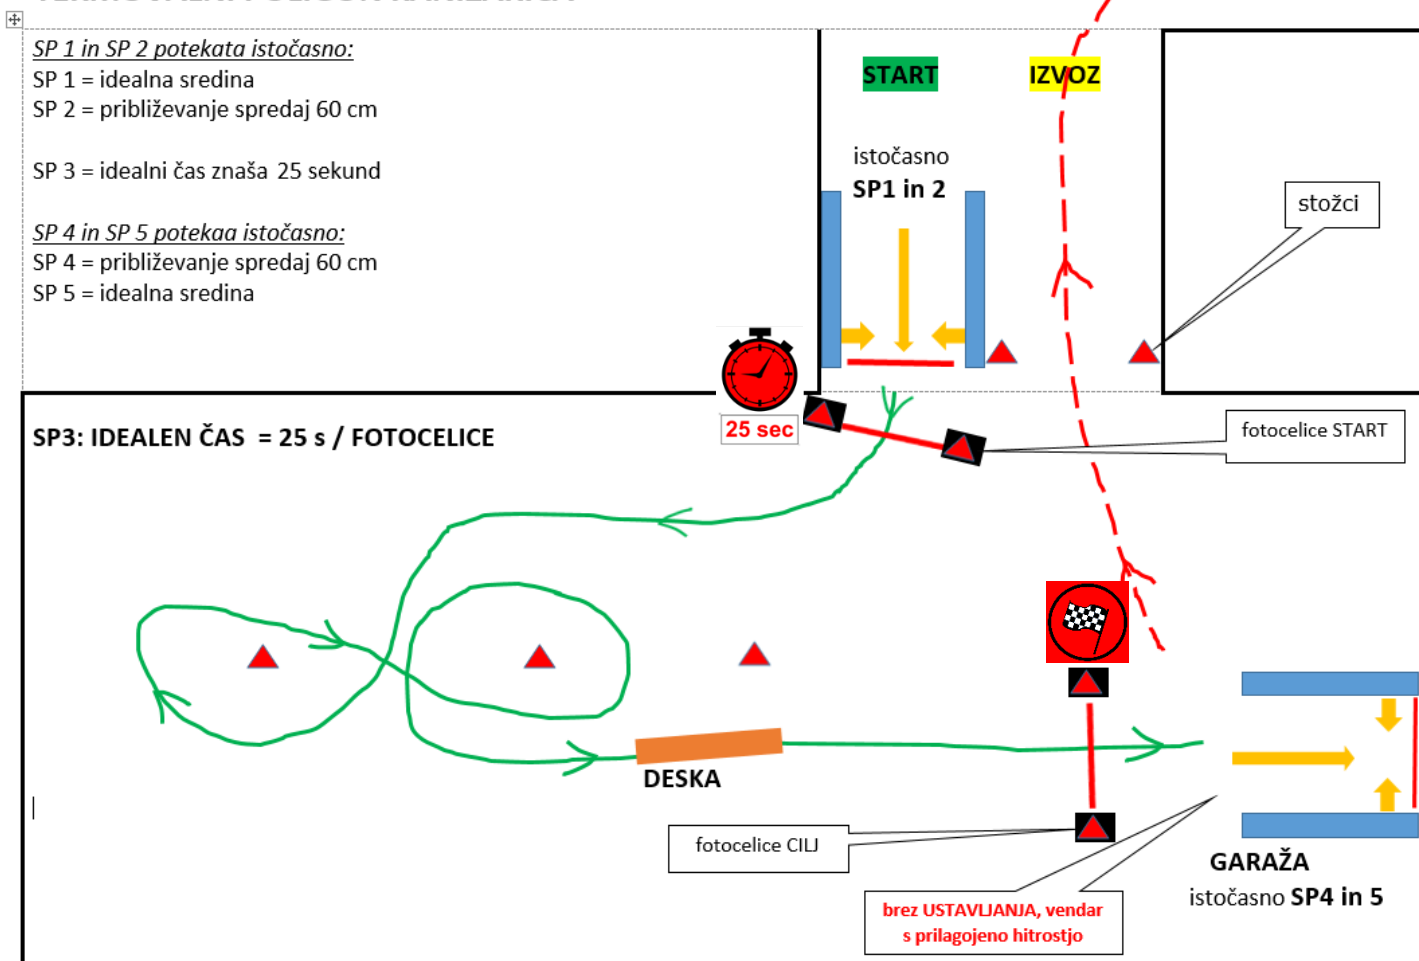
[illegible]

SP 1 in SP 2 potekata istočasno:
SP 1 = idealna sredina
SP 2 = približevanje spredaj 60 cm

SP 3 = idealni čas znaša 25 sekund

SP 4 in SP 5 potekaa istočasno:
SP 4 = približevanje spredaj 60 cm
SP 5 = idealna sredina

START

IZVOZ

istočasno
SP1 in 2

stožci

25 sec

SP3: IDEALEN ČAS = 25 s / FOTOCELICE

fotocelice START

DESKA

fotocelice CILJ

brez USTAVLJANJA, vendar s prilagojeno hitrostjo

GARAŽA
istočasno SP4 in 5